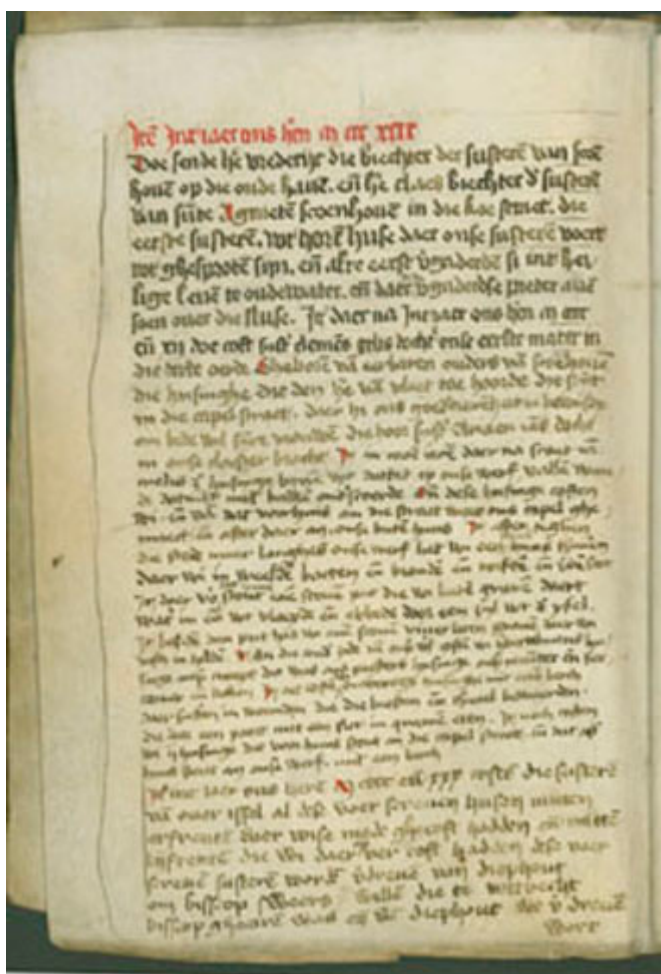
Jtē Int iaer ons heren m cccc xxix
Doe sende her Diederic die biechter der susteren van scoenhout op die oude haven. ende her Claes biechter der susteren van sinte Agnieten scoenhout in die hoe straet. die eerste susteren. int hoeck huse daer onse susteren woort inne ghesproocken sijn. ende aldre eerst begonden si inder heiligher kerc te oudewater. ende daer begonden si mede aldaer ende saen over die sluse. Jtē daer na Int iaer ons heren m cccc ende vij doe coft her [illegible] onse eerste mater in die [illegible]

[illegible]

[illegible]

Int iaer ons heren m cccc ende xxx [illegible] die susteren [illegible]

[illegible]